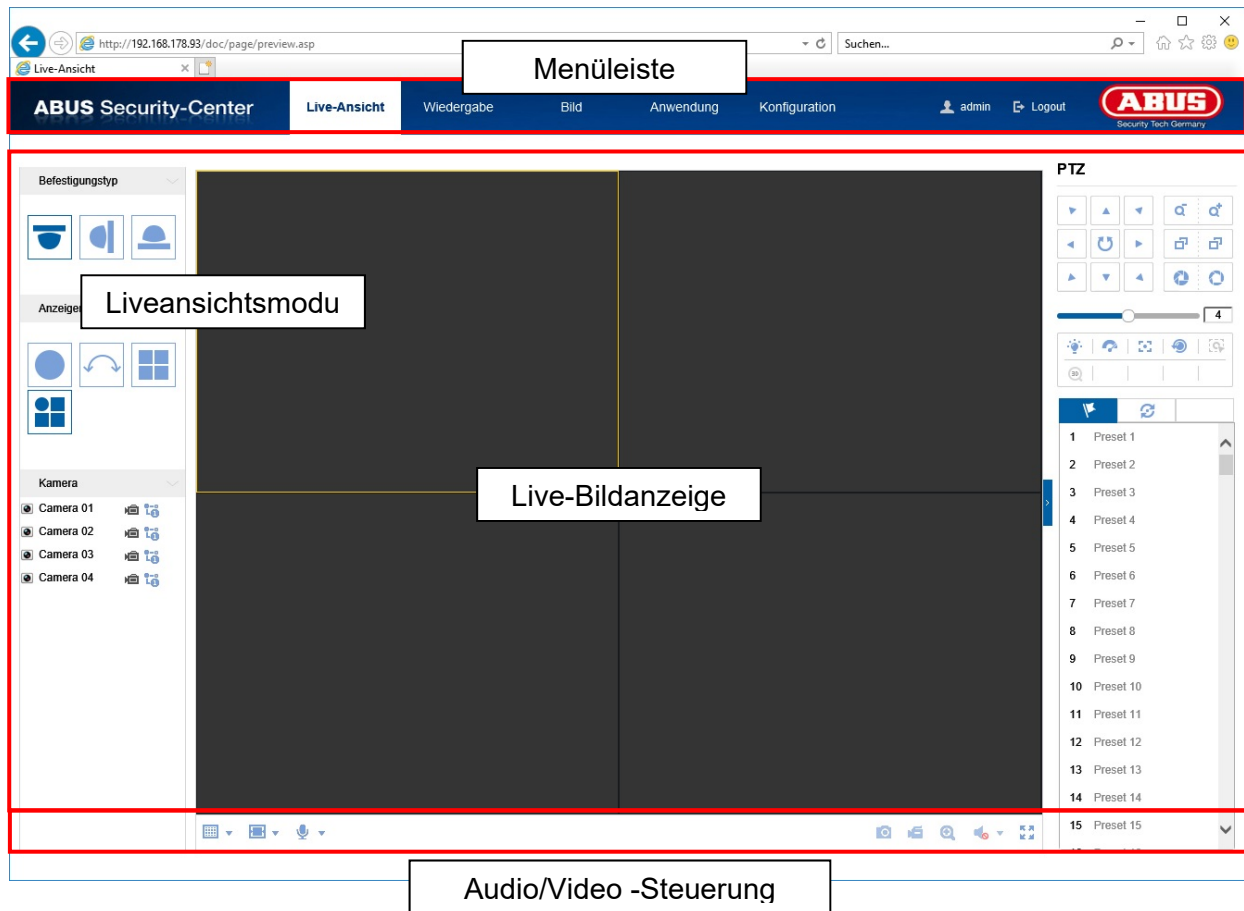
http://192.168.178.93/doc/page/preview.asp
Suchen...
Live-Ansicht

Menüleiste

ABUS Security-Center
Live-Ansicht
Wiedergabe
Bild
Anwendung
Konfiguration
admin
Logout
ABUS
Security Tech Germany

Befestigungstyp

Anzeigen

Liveansichtsmodu

Kamera
Camera 01
Camera 02
Camera 03
Camera 04

Live-Bildanzeige

PTZ
4

1 Preset 1
2 Preset 2
3 Preset 3
4 Preset 4
5 Preset 5
6 Preset 6
7 Preset 7
8 Preset 8
9 Preset 9
10 Preset 10
11 Preset 11
12 Preset 12
13 Preset 13
14 Preset 14
15 Preset 15

Audio/Video -Steuerung